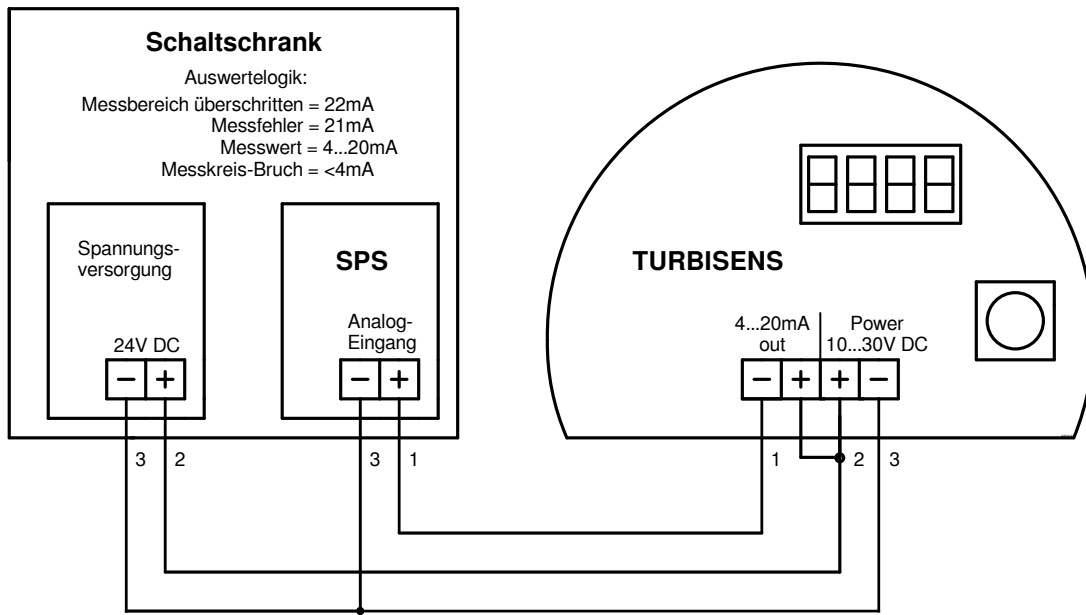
Schaltschrank

Auswertelogik:
Messbereich überschritten = 22mA
Messfehler = 21mA
Messwert = 4...20mA
Messkreis-Bruch = <4mA

Spannungsversorgung

24V DC

− +

SPS

Analog-Eingang

− +

TURBISENS

4...20mA out

Power 10...30V DC

− + + −

3 2

3 1

1 2 3